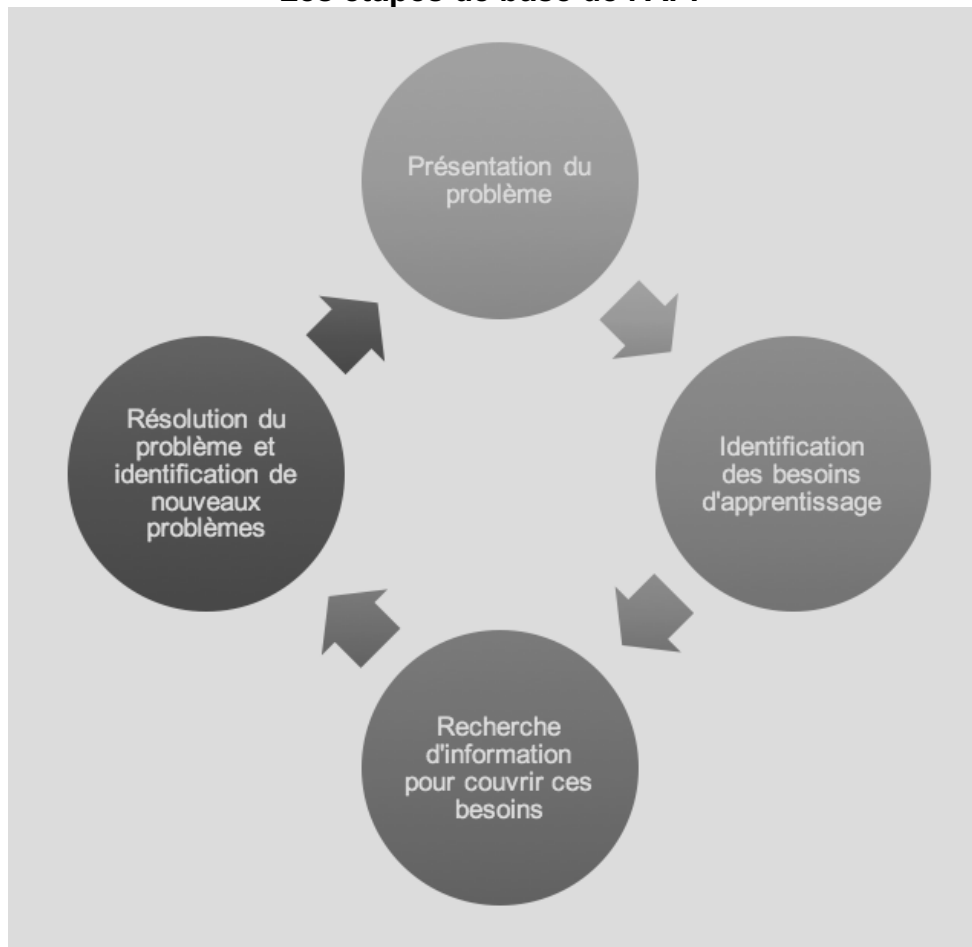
Les étapes de base de l'APP

Présentation du problème

Identification des besoins d'apprentissage

Recherche d'information pour couvrir ces besoins

Résolution du problème et identification de nouveaux problèmes